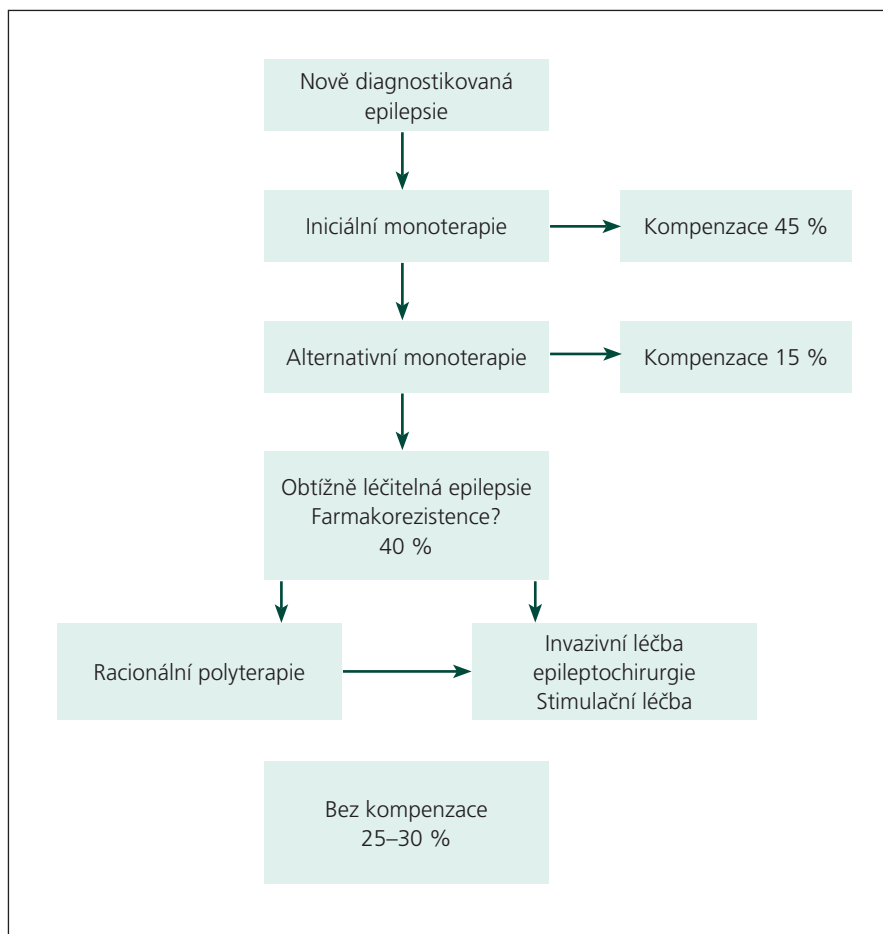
Nově diagnostikovaná epilepsie

Iniciální monoterapie

Kompenzace 45 %

Alternativní monoterapie

Kompenzace 15 %

Obtížně léčitelná epilepsie
Farmakorezistence?
40 %

Racionální polyterapie

Invazivní léčba
epileptochirurgie
Stimulační léčba

Bez kompenzace
25–30 %